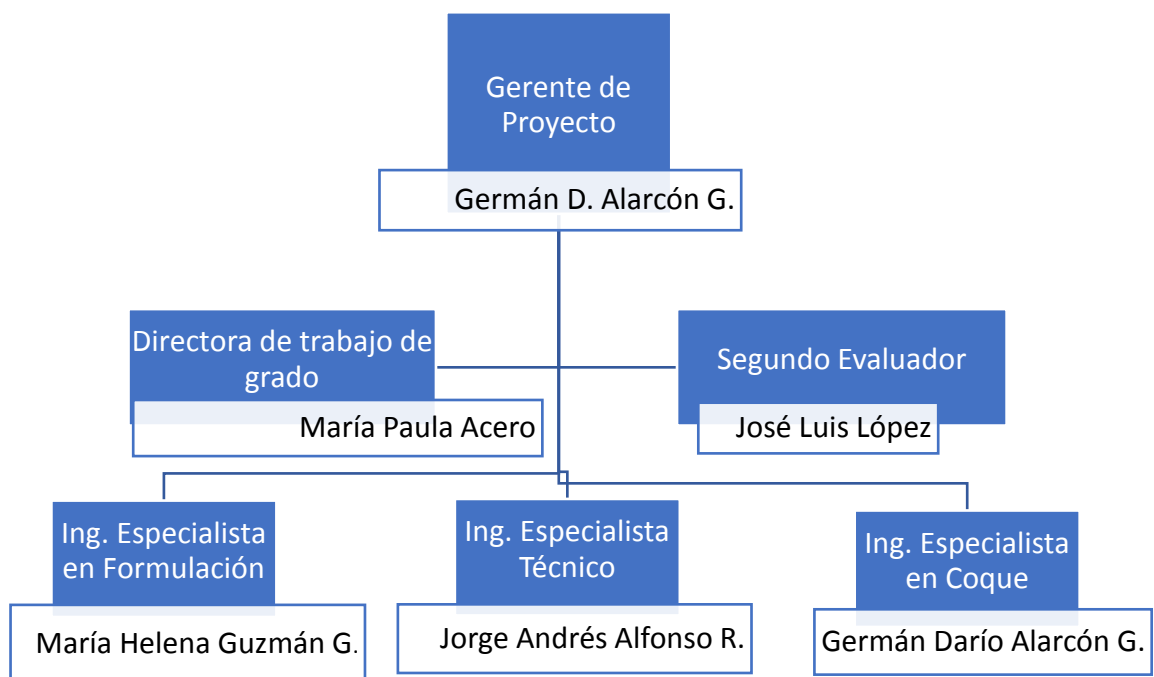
Gerente de Proyecto

Germán D. Alarcón G.

Directora de trabajo de grado

María Paula Acero

Segundo Evaluador

José Luis López

Ing. Especialista en Formulación

María Helena Guzmán G.

Ing. Especialista Técnico

Jorge Andrés Alfonso R.

Ing. Especialista en Coque

Germán Darío Alarcón G.